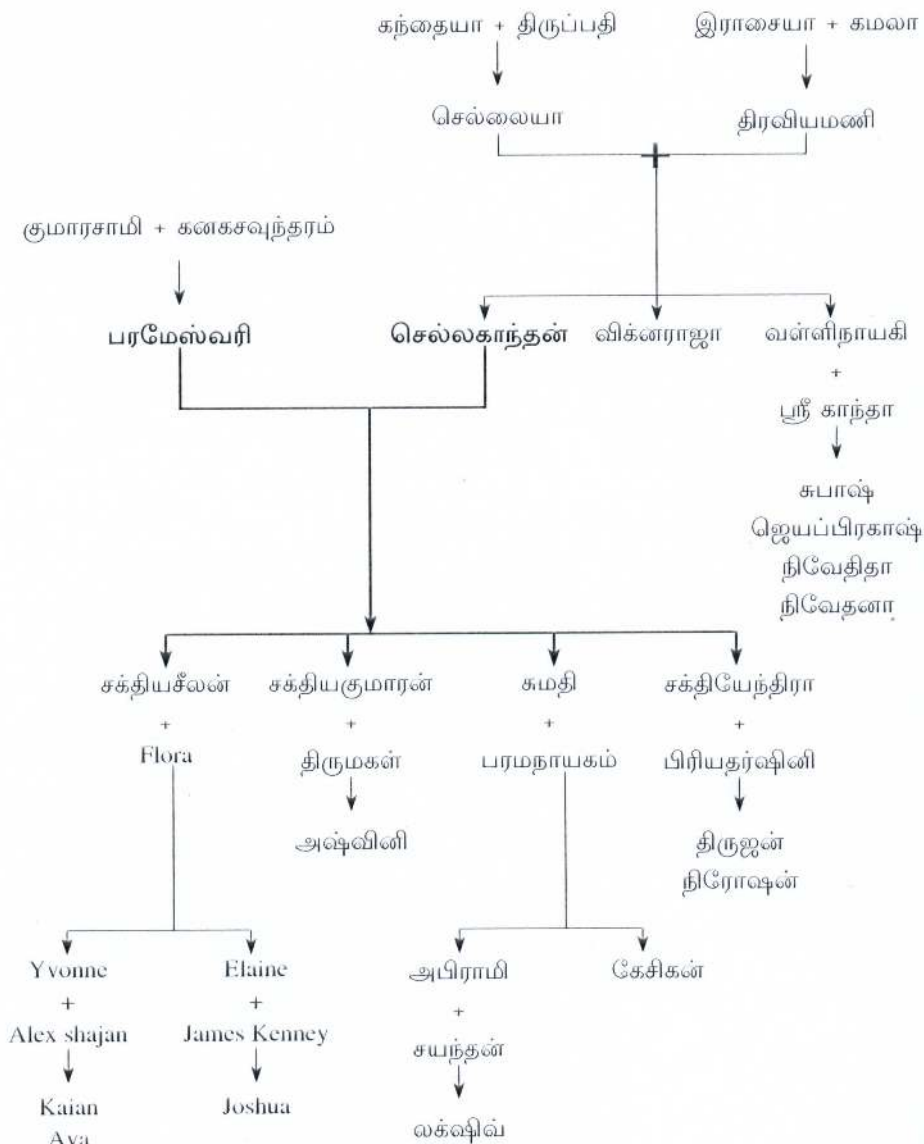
கந்தையா + திருப்பதி

இராசையா + கமலா

செல்லையா

திரவியமணி

குமாரசாமி + கனகசவுந்தரம்

பரமேஸ்வரி

செல்லகாந்தன்

விக்னராஜா

வள்ளிநாயகி + ஸ்ரீ காந்தா

சுபாஷ்
ஜெயப்பிரகாஷ்
நிவேதிதா
நிவேதனா

சக்தியசீலன் + Flora

சக்தியகுமாரன் + திருமகள்

அஷ்வினி

சுமதி + பரமநாயகம்

சக்தியேந்திரா + பிரியதர்ஷினி

திருஜன்
நிரோஷன்

Yvonne + Alex shajan

Kaian
Aya

Elaine + James Kenney

Joshua

அபிராமி + சயந்தன்

லக்ஷிவ்

கேசிகன்